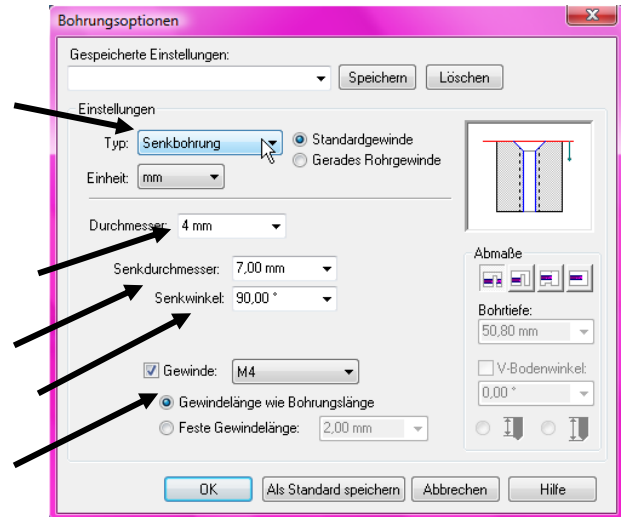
Bohrungsoptionen

Gespeicherte Einstellungen:

Speichern Löschen

Einstellungen

Typ: Senkbohrung

Standardgewinde

Gerades Rohrgewinde

Einheit: mm

Durchmesser: 4 mm

Senkdurchmesser: 7,00 mm

Senkwinkel: 90,00 °

Gewinde: M4

Gewindelänge wie Bohrungslänge

Feste Gewindelänge: 2,00 mm

Abmaße

Bohrtiefe:

50,80 mm

V-Bodenwinkel:

0,00 °

OK Als Standard speichern Abbrechen Hilfe